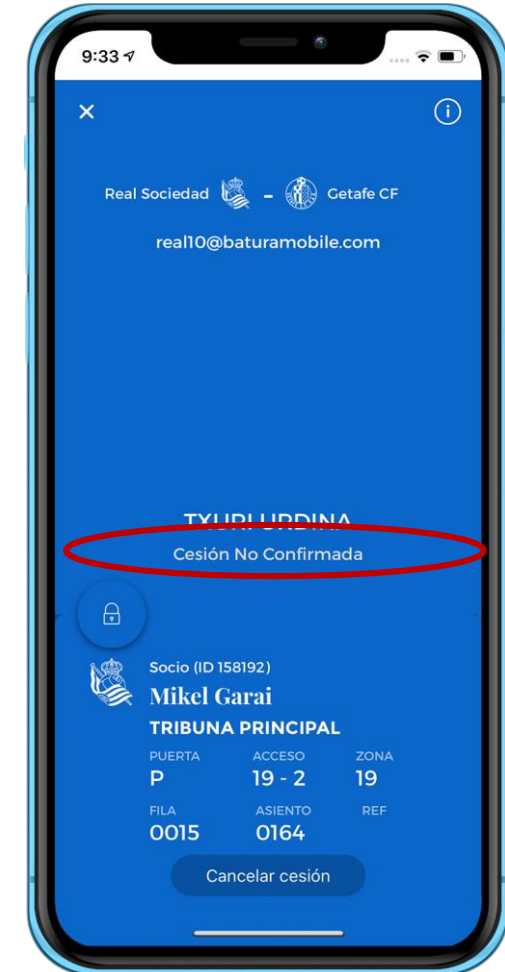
9:33

Real Sociedad – Getafe CF

real10@baturamobile.com

TXURI URDINA
Cesión No Confirmada

Socio (ID 158192)
Mikel Garai
TRIBUNA PRINCIPAL

| PUERTA | ACCESO | ZONA |
|---|---|---|
| P | 19 - 2 | 19 |
| FILA | ASIENTO | REF |
| 0015 | 0164 | |

Cancelar cesión